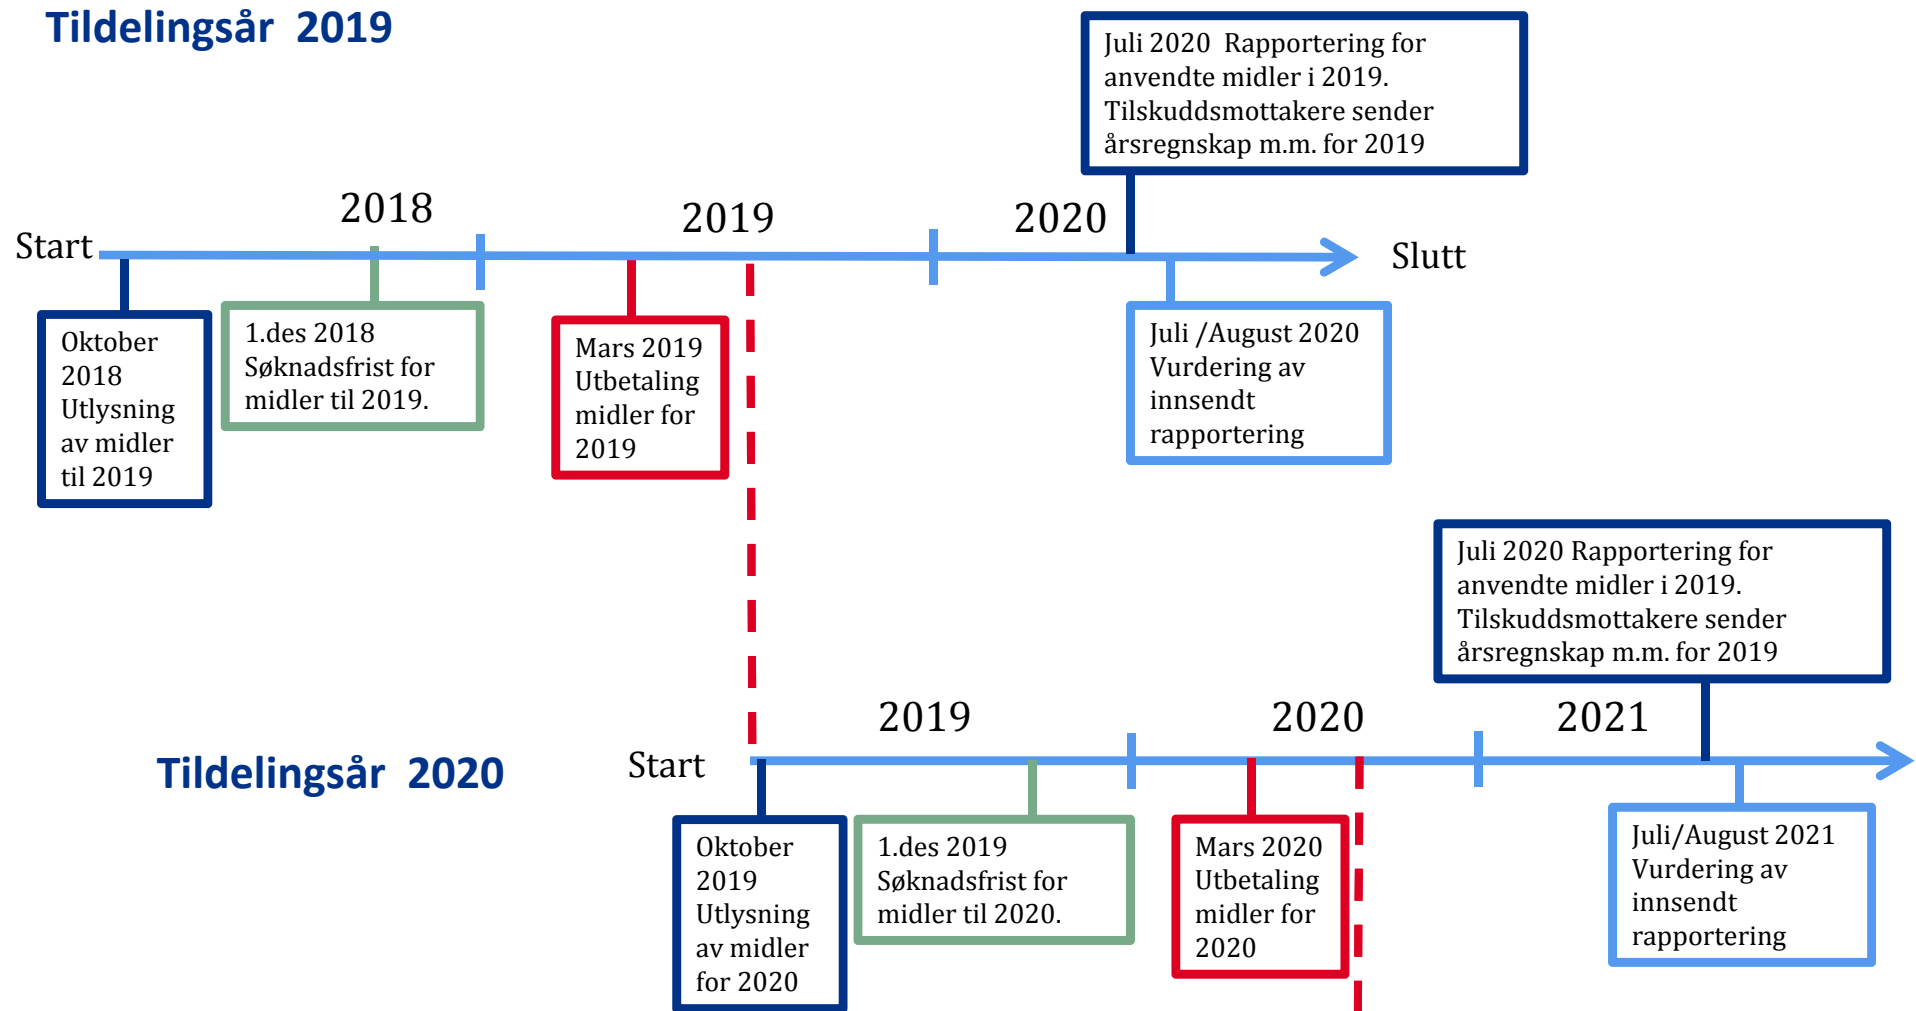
Tildelingsår 2019

Juli 2020 Rapportering for anvendte midler i 2019. Tilskuddsmottakere sender årsregnskap m.m. for 2019

2018

2019

2020

Start

Slutt

Oktober 2018 Utlysning av midler til 2019

1.des 2018 Søknadsfrist for midler til 2019.

Mars 2019 Utbetaling midler for 2019

Juli /August 2020 Vurdering av innsendt rapportering

Juli 2020 Rapportering for anvendte midler i 2019. Tilskuddsmottakere sender årsregnskap m.m. for 2019

2019

2020

2021

Tildelingsår 2020

Start

Oktober 2019 Utlysning av midler for 2020

1.des 2019 Søknadsfrist for midler til 2020.

Mars 2020 Utbetaling midler for 2020

Juli/August 2021 Vurdering av innsendt rapportering